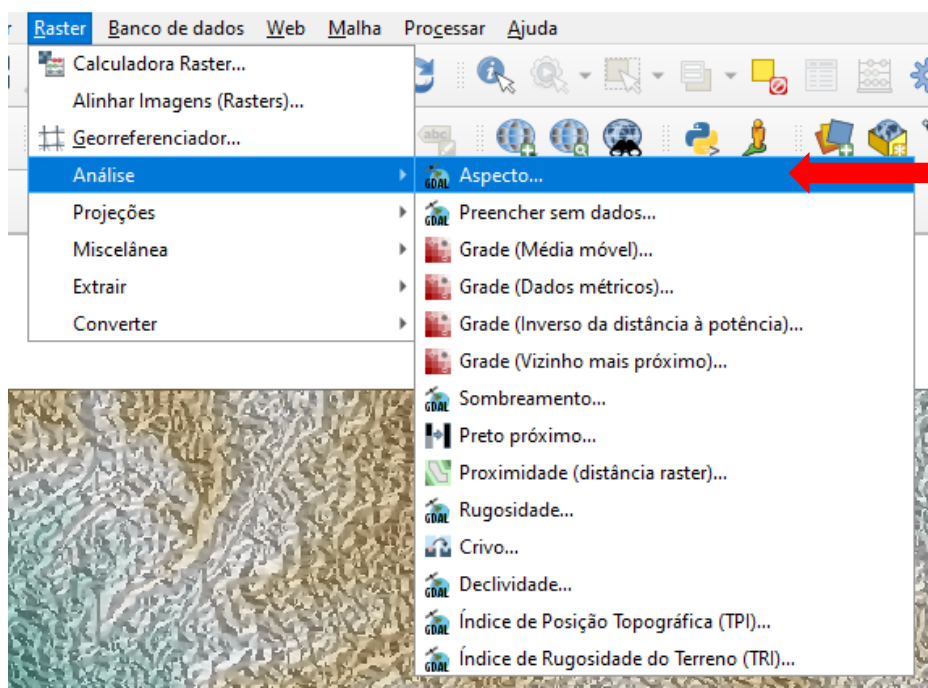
r Raster Banco de dados Web Malha Processar Ajuda

Calculadora Raster...
Alinhar Imagens (Rasters)...
Georreferenciador...
Análise
Projeções
Miscelânea
Extrair
Converter

abc

Aspecto...
Preencher sem dados...
Grade (Média móvel)...
Grade (Dados métricos)...
Grade (Inverso da distância à potência)...
Grade (Vizinho mais próximo)...
Sombreamento...
Preto próximo...
Proximidade (distância raster)...
Rugosidade...
Crivo...
Declividade...
Índice de Posição Topográfica (TPI)...
Índice de Rugosidade do Terreno (TRI)...